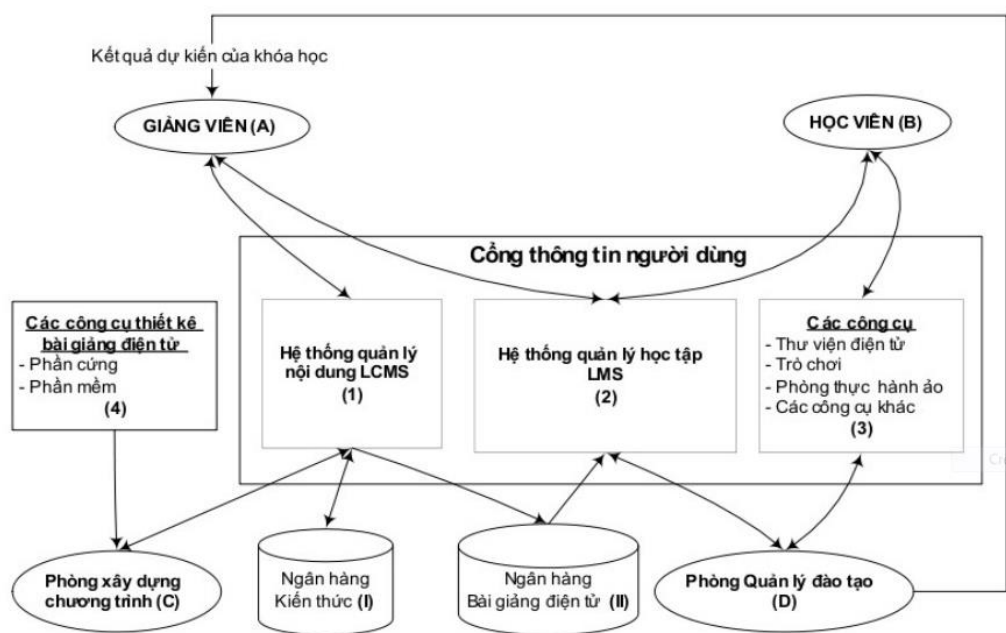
Kết quả dự kiến của khóa học

GIẢNG VIÊN (A)

HỌC VIÊN (B)

Cổng thông tin người dùng

Các công cụ thiết kế bài giảng điện tử
- Phần cứng
- Phần mềm
(4)

Hệ thống quản lý nội dung LCMS
(1)

Hệ thống quản lý học tập LMS
(2)

Các công cụ
- Thư viện điện tử
- Trò chơi
- Phòng thực hành ảo
- Các công cụ khác
(3)

Phòng xây dựng chương trình (C)

Ngân hàng Kiến thức (I)

Ngân hàng Bài giảng điện tử (II)

Phòng Quản lý đào tạo (D)